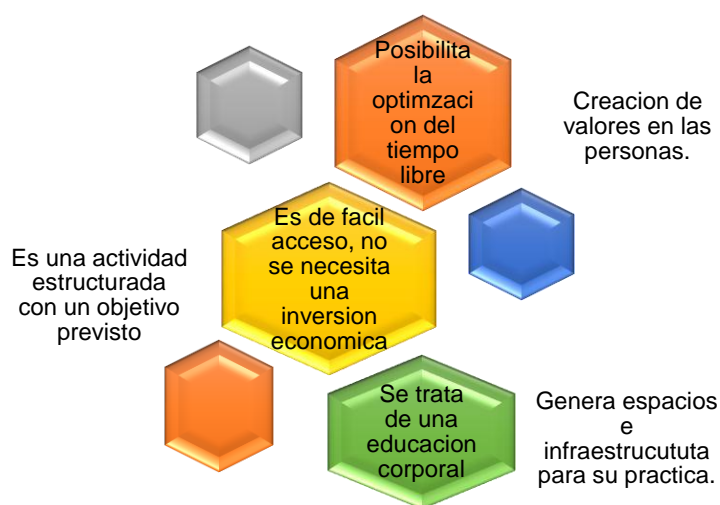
Posibilita la optimzacion del tiempo libre

Creacion de valores en las personas.

Es de facil acceso, no se necesita una inversion economica

Es una actividad estructurada con un objetivo previsto

Se trata de una educacion corporal

Genera espacios e infraestrucututa para su practica.